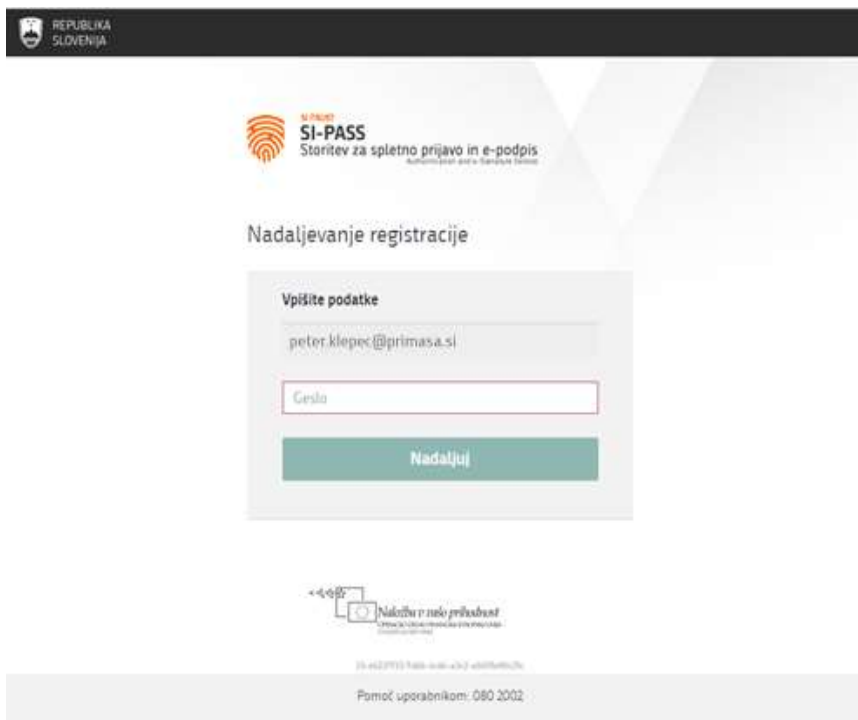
REPUBLIKA SLOVENIJA

SI-PASS
SI-PASS
Storitev za spletno prijavo in e-podpis
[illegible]

Nadaljevanje registracije

Vpišite podatke

peter.klepec@primasa.si

Geslo

Nadaljuj

Naložba v vašo prihodnost
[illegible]

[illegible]

Pomoč uporabnikom: 080 2002